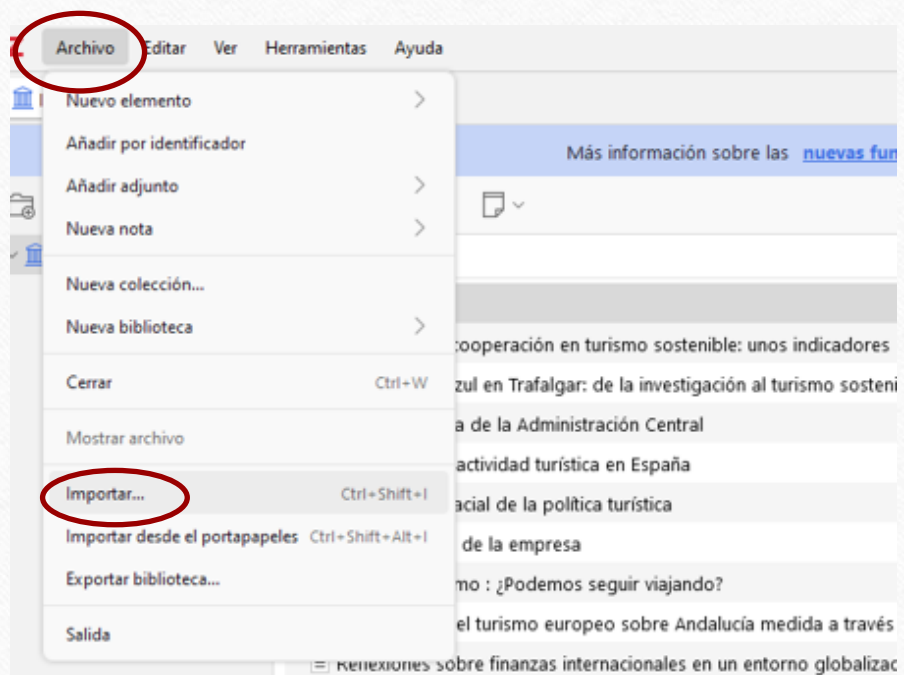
Archivo Editar Ver Herramientas Ayuda

Nuevo elemento
Añadir por identificador
Añadir adjunto
Nueva nota
Nueva colección...
Nueva biblioteca
Cerrar Ctrl+W
Mostrar archivo
Importar... Ctrl+Shift+I
Importar desde el portapapeles Ctrl+Shift+Alt+I
Exportar biblioteca...
Salida

Más información sobre las nuevas fun

cooperación en turismo sostenible: unos indicadores
zul en Trafalgar: de la investigación al turismo sosteni
a de la Administración Central
actividad turística en España
acial de la política turística
de la empresa
mo : ¿Podemos seguir viajando?
el turismo europeo sobre Andalucía medida a través
Reflexiones sobre finanzas internacionales en un entorno globalizac